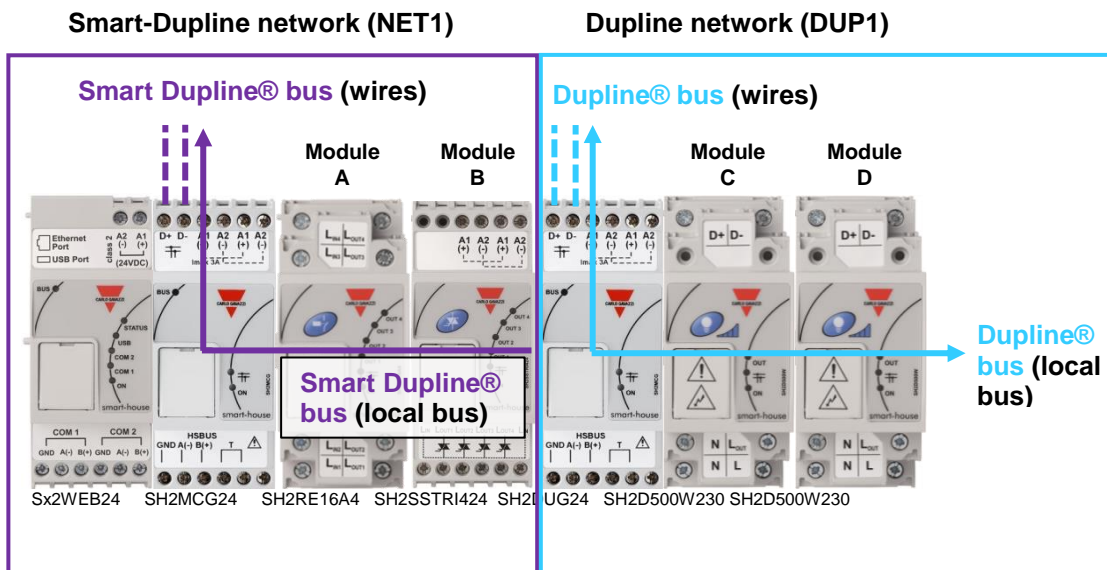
Smart-Dupline network (NET1)

Dupline network (DUP1)

Smart Dupline® bus (wires)

Dupline® bus (wires)

Module A

Module B

Module C

Module D

Ethernet Port

USB Port

class 2

A2 (-) A1 (+) (24VDC)

D+ D-

A1 (+) A2 (-) A1 (+) A2 (-)

Imax 3A

D+ D-

BUS

STATUS

USB

COM 2

COM 1

ON

smart-house

COM 1 COM 2

GND A(-) B(+) GND A(-) B(+)

HSBUS

GND A(-) B(+)

T

OUT

ON

Smart Dupline® bus (local bus)

Dupline® bus (local bus)

N L

Sx2WEB24 SH2MCG24 SH2RE16A4 SH2SSTRI424 SH2DUG24 SH2D500W230 SH2D500W230